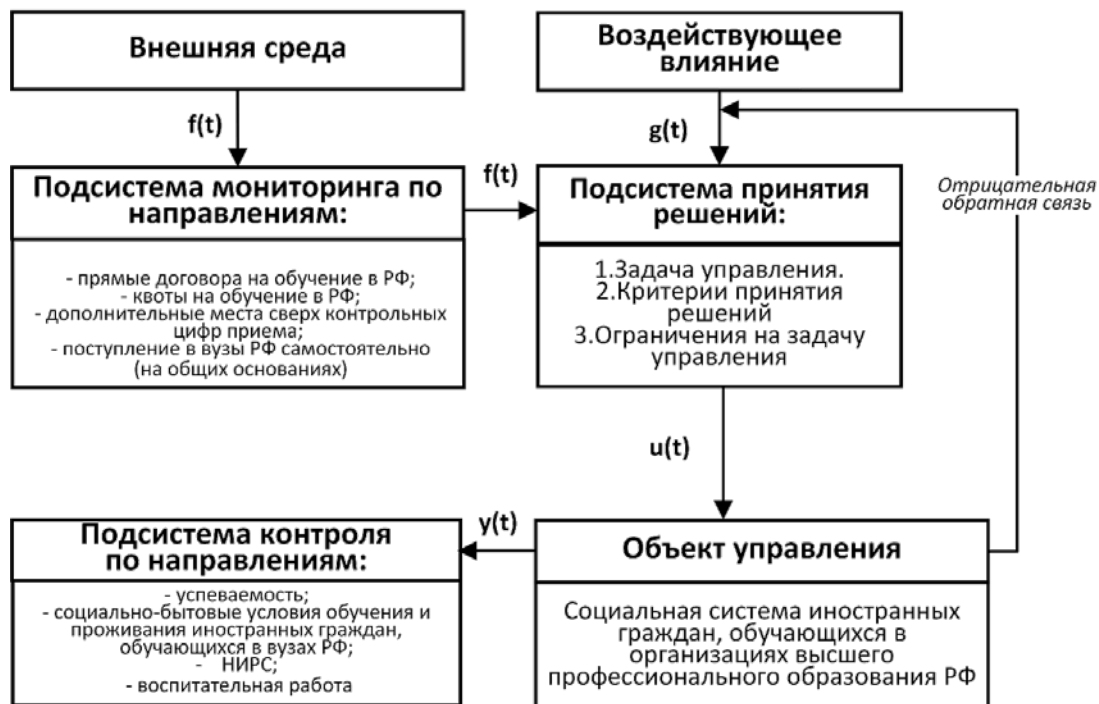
Внешняя среда

f(t)

Подсистема мониторинга по направлениям:

- прямые договора на обучение в РФ;
- квоты на обучение в РФ;
- дополнительные места сверх контрольных цифр приема;
- поступление в вузы РФ самостоятельно (на общих основаниях)

f(t)

Воздействующее влияние

g(t)

Подсистема принятия решений:

1.Задача управления.
2.Критерии принятия решений
3.Ограничения на задачу управления

Отрицательная обратная связь

u(t)

y(t)

Подсистема контроля по направлениям:

- успеваемость;
- социально-бытовые условия обучения и проживания иностранных граждан, обучающихся в вузах РФ;
- НИРС;
- воспитательная работа

Объект управления

Социальная система иностранных граждан, обучающихся в организациях высшего профессионального образования РФ